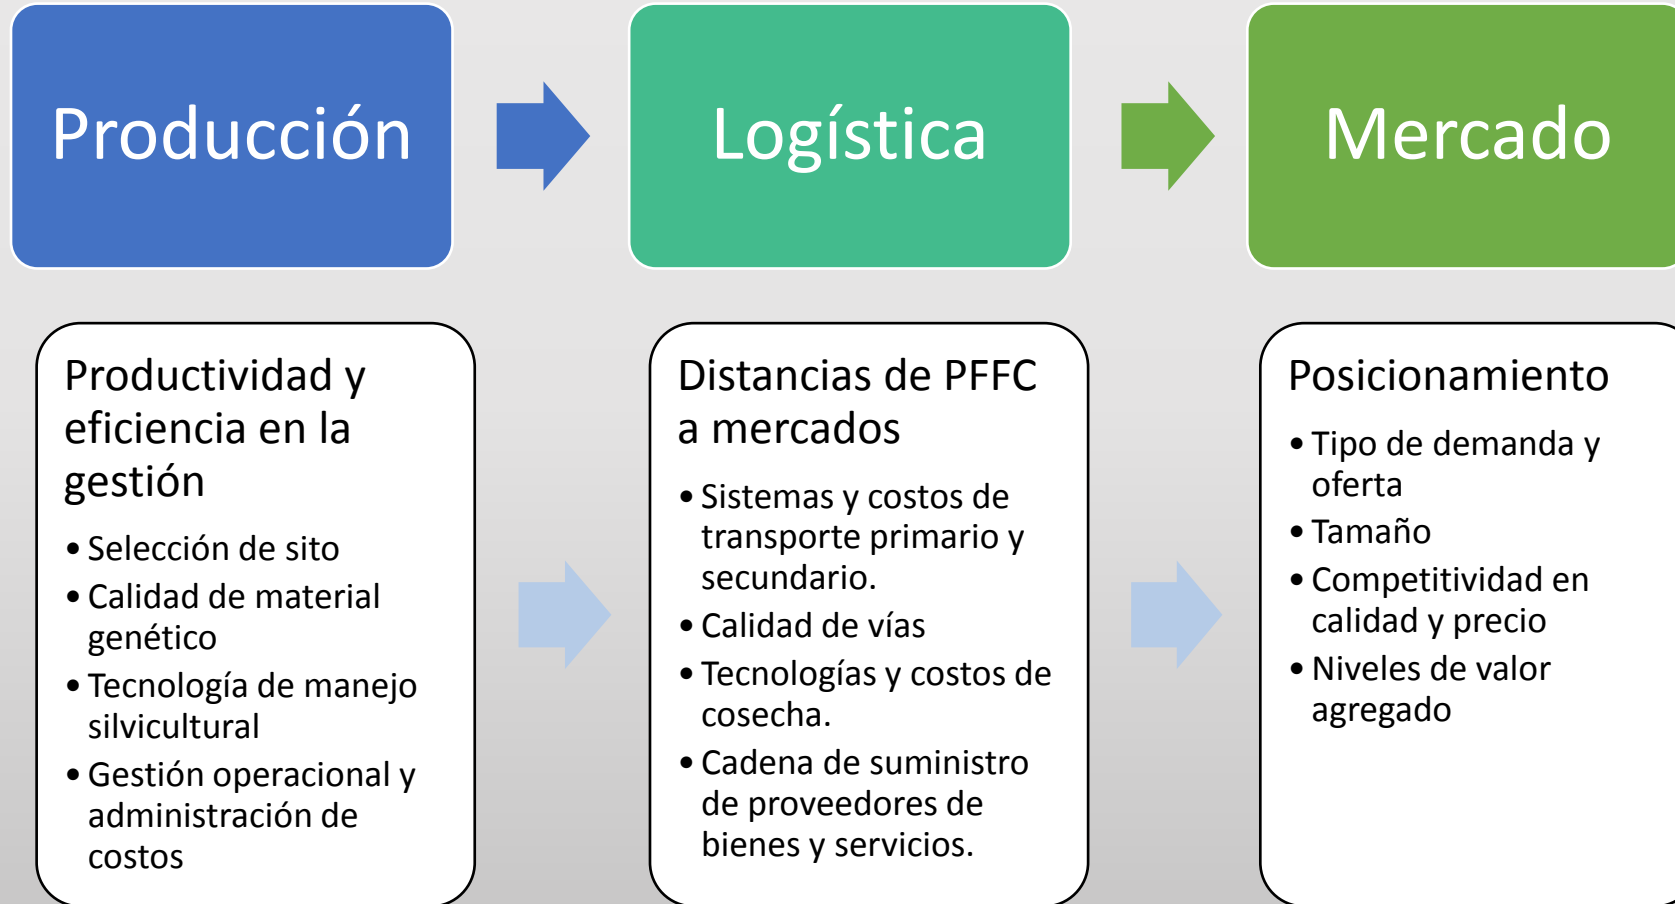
Producción

Logística

Mercado

Productividad y eficiencia en la gestión

• Selección de sito
• Calidad de material genético
• Tecnología de manejo silvicultural
• Gestión operacional y administración de costos

Distancias de PFFC a mercados

• Sistemas y costos de transporte primario y secundario.
• Calidad de vías
• Tecnologías y costos de cosecha.
• Cadena de suministro de proveedores de bienes y servicios.

Posicionamiento

• Tipo de demanda y oferta
• Tamaño
• Competitividad en calidad y precio
• Niveles de valor agregado